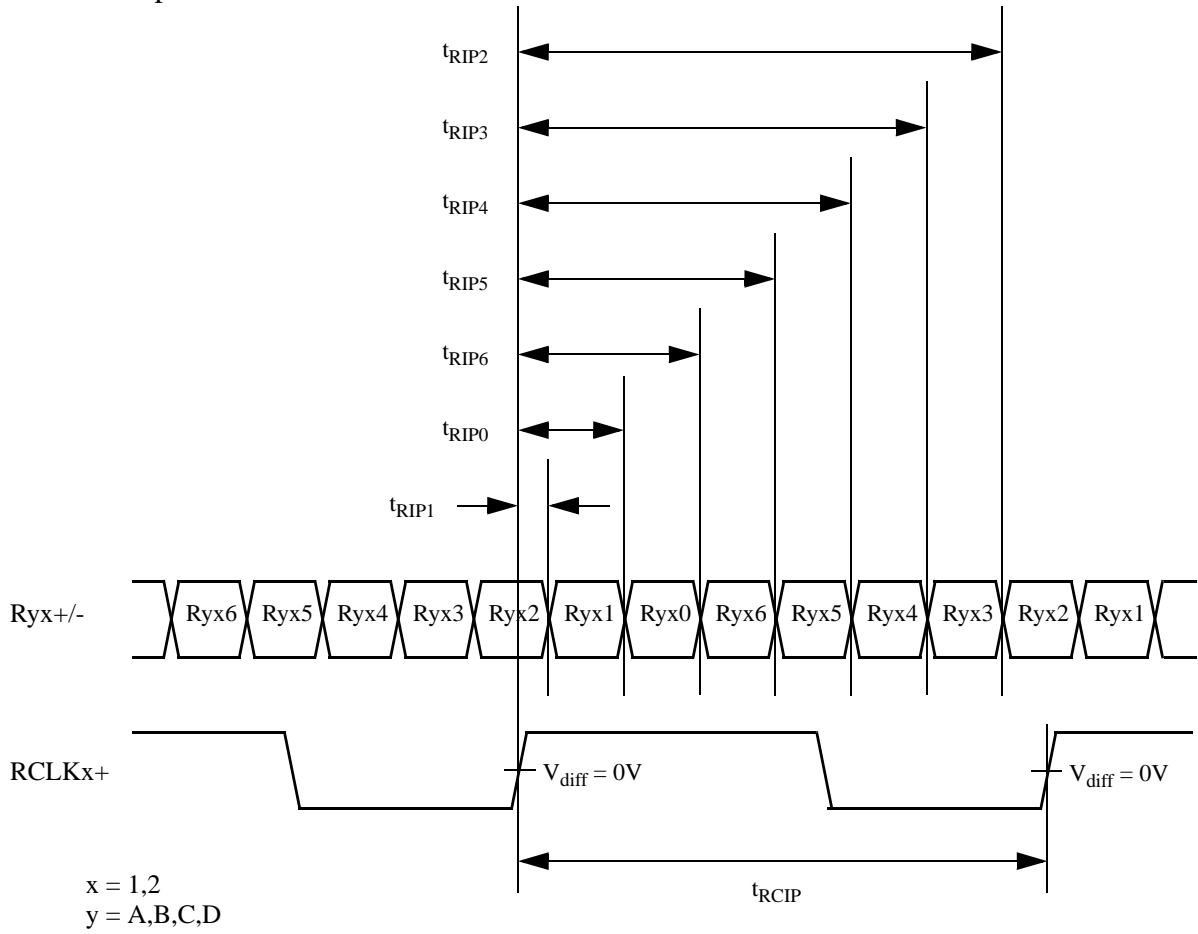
$t_{RIP2}$

$t_{RIP3}$

$t_{RIP4}$

$t_{RIP5}$

$t_{RIP6}$

$t_{RIP0}$

$t_{RIP1}$

Ryx+/-

Ryx6 Ryx5 Ryx4 Ryx3 Ryx2 Ryx1 Ryx0 Ryx6 Ryx5 Ryx4 Ryx3 Ryx2 Ryx1

RCLKx+

$V_{diff} = 0V$

$V_{diff} = 0V$

$t_{RCIP}$

x = 1,2
y = A,B,C,D